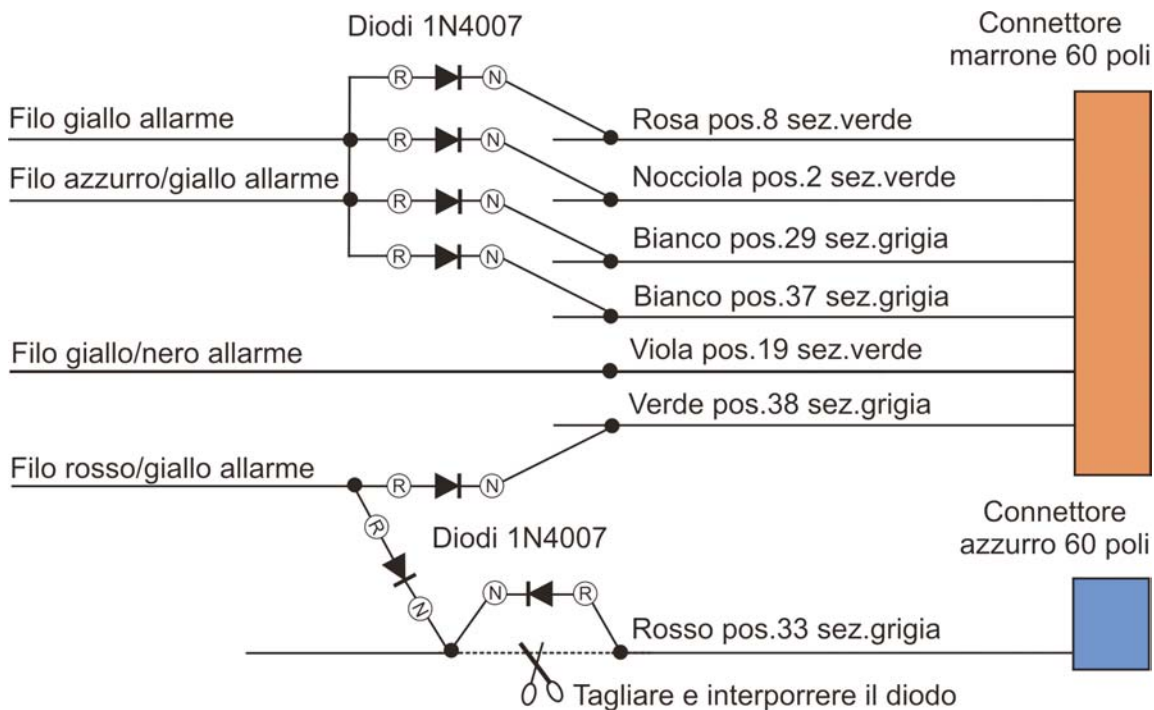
Diodi 1N4007

Connettore marrone 60 poli

R N
R N
R N
R N

Filo giallo allarme

Filo azzurro/giallo allarme

Rosa pos.8 sez.verde

Nocciola pos.2 sez.verde

Bianco pos.29 sez.grigia

Bianco pos.37 sez.grigia

Filo giallo/nero allarme

Viola pos.19 sez.verde

Verde pos.38 sez.grigia

Filo rosso/giallo allarme

R N

R N

Diodi 1N4007

N R

Connettore azzurro 60 poli

Rosso pos.33 sez.grigia

Tagliare e interporrere il diodo